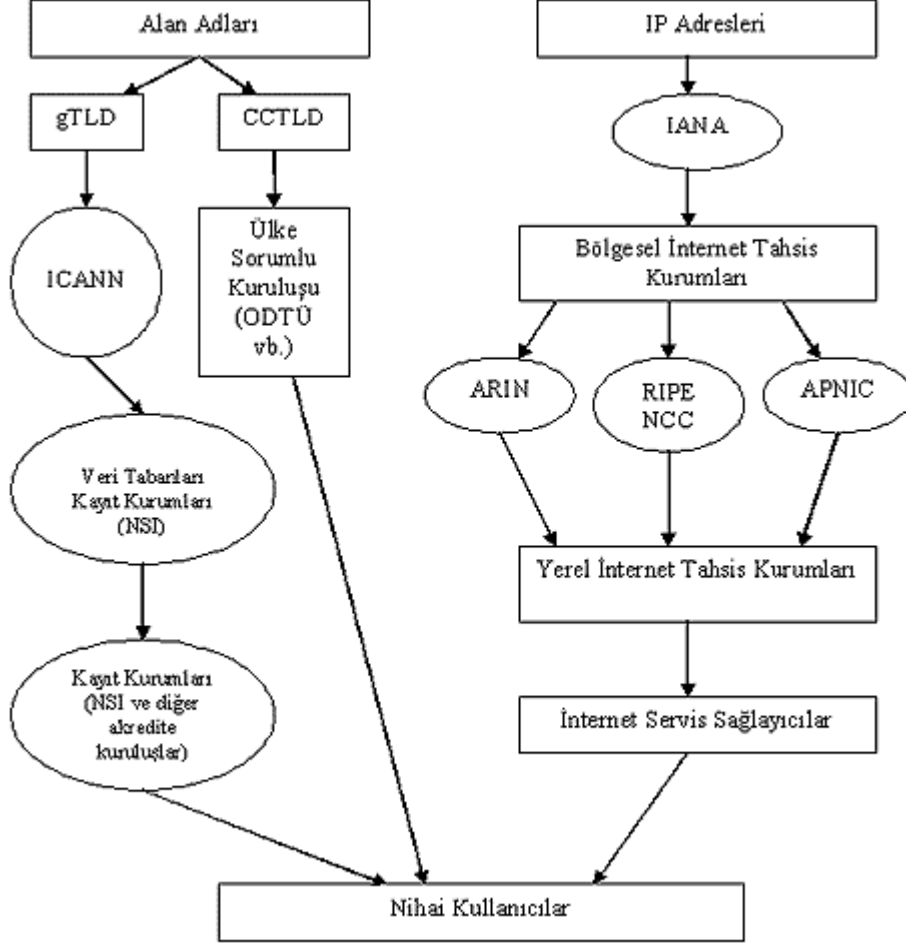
Alan Adları

gTLD

CCTLD

ICANN

Ülke Sorumlu Kuruluşu (ODTÜ vb.)

Veri Tabanları Kayıt Kurumları (NSI)

Kayıt Kurumları (NSI ve diğer akredite kuruluşlar)

IP Adresleri

IANA

Bölgesel İnternet Tahsis Kurumları

ARIN

RIPE NCC

APNIC

Yerel İnternet Tahsis Kurumları

İnternet Servis Sağlayıcılar

Nihai Kullanıcılar